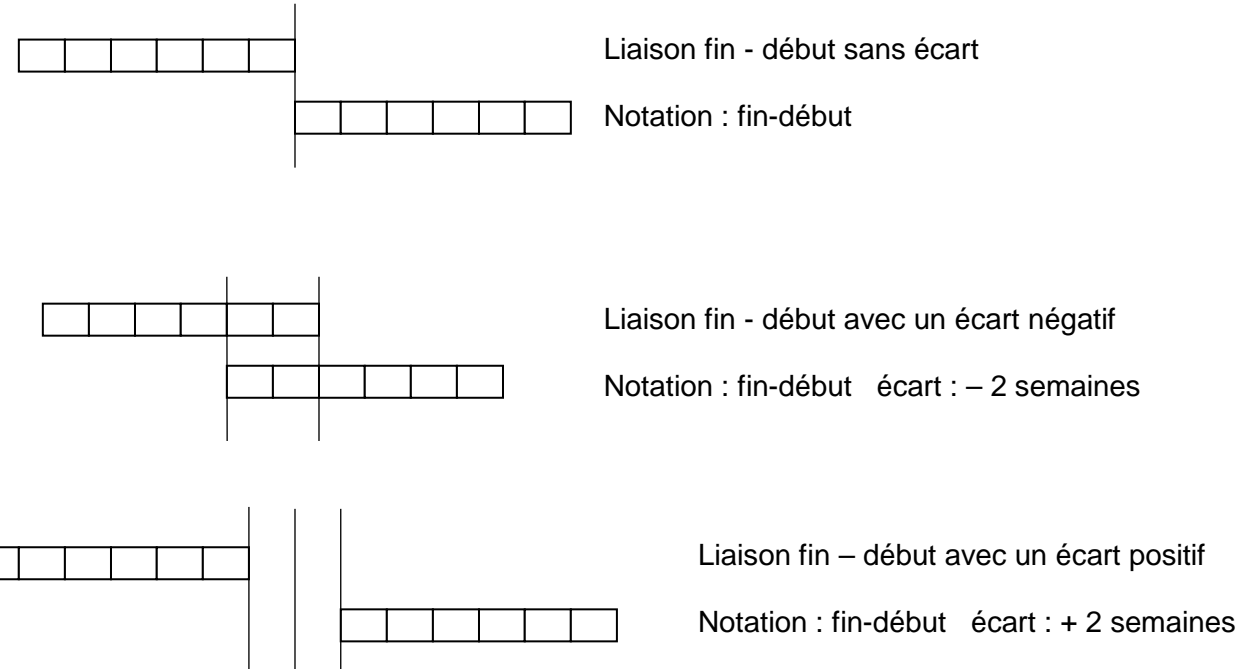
Liaison fin - début sans écart

Notation : fin-début

Liaison fin - début avec un écart négatif

Notation : fin-début écart : – 2 semaines

Liaison fin – début avec un écart positif

Notation : fin-début écart : + 2 semaines